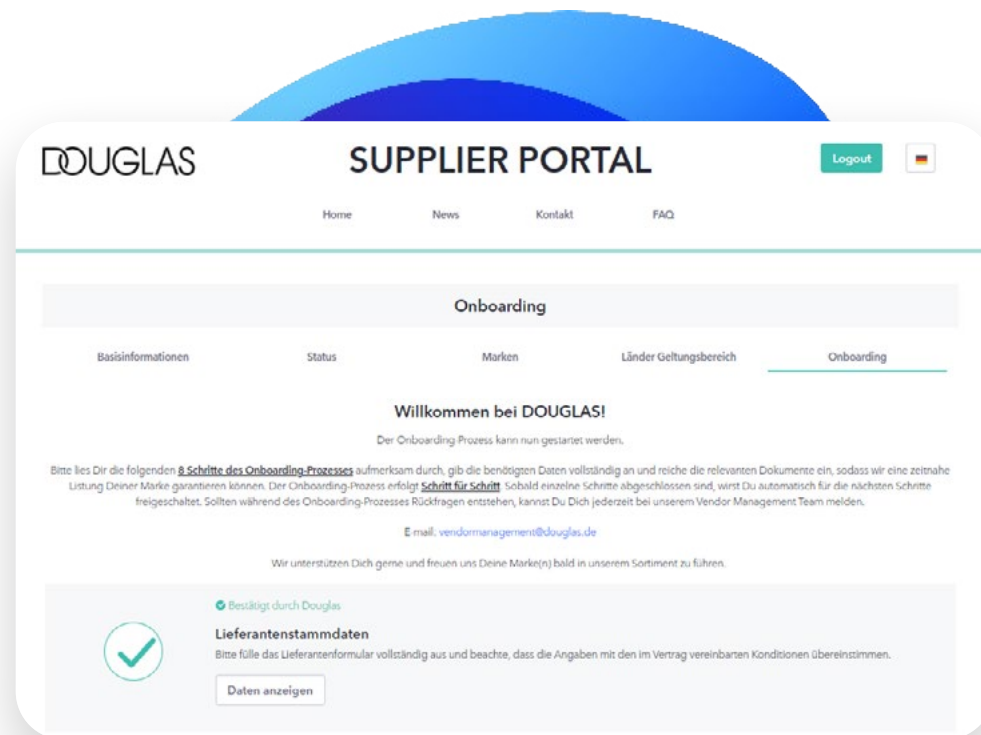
DOUGLAS

SUPPLIER PORTAL

Logout

Home News Kontakt FAQ

Onboarding

Basisinformationen Status Marken Länder Geltungsbereich Onboarding

Willkommen bei DOUGLAS!

Der Onboarding-Prozess kann nun gestartet werden.

Bitte lies Dir die folgenden 8 Schritte des Onboarding-Prozesses aufmerksam durch, gib die benötigten Daten vollständig an und reiche die relevanten Dokumente ein, sodass wir eine zeitnahe Listung Deiner Marke garantieren können. Der Onboarding-Prozess erfolgt Schritt für Schritt. Sobald einzelne Schritte abgeschlossen sind, wirst Du automatisch für die nächsten Schritte freigeschaltet. Sollten während des Onboarding-Prozesses Rückfragen entstehen, kannst Du Dich jederzeit bei unserem Vendor Management Team melden.

E-mail: vendormanagement@douglas.de

Wir unterstützen Dich gerne und freuen uns Deine Marke(n) bald in unserem Sortiment zu führen.

Bestätigt durch Douglas

Lieferantenstammdaten

Bitte fülle das Lieferantenformular vollständig aus und beachte, dass die Angaben mit den im Vertrag vereinbarten Konditionen übereinstimmen.

Daten anzeigen